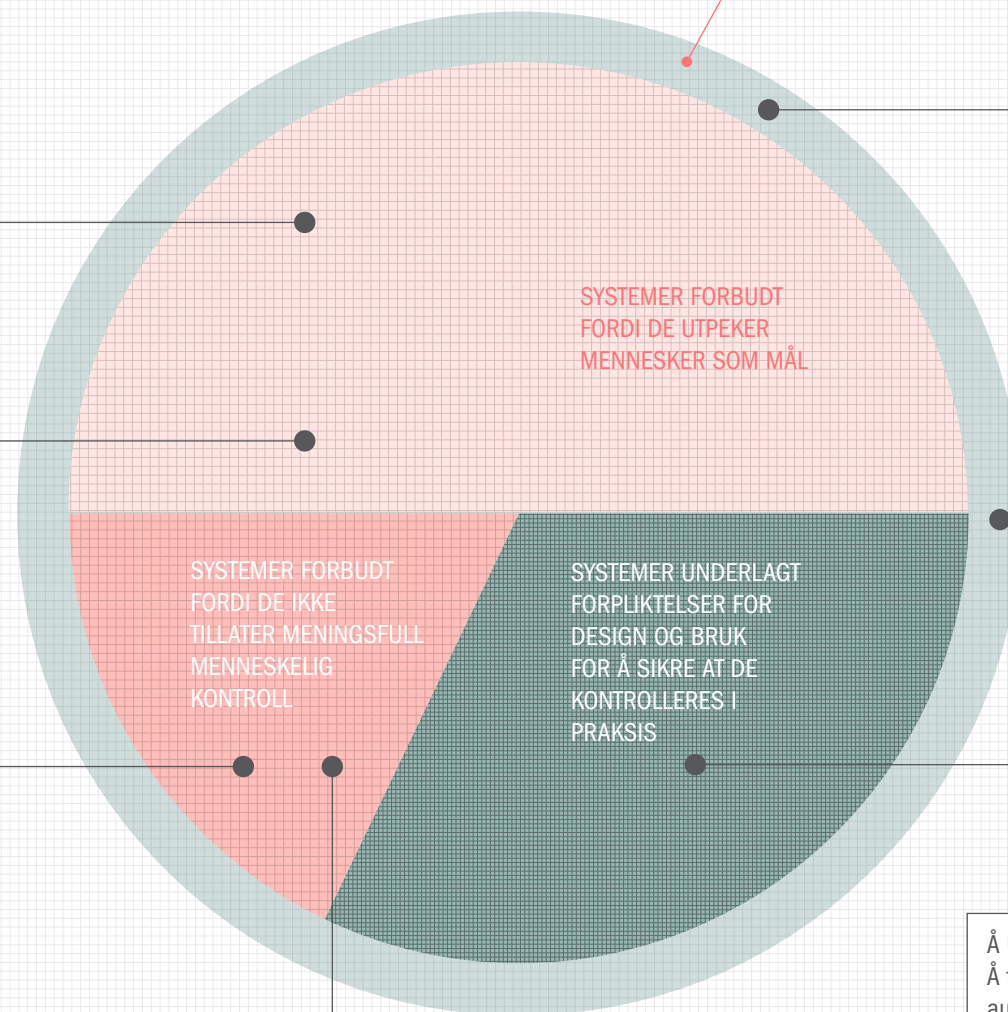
SYSTEMER FORBUDT FORDI DE UTPEKER MENNESKER SOM MÅL

SYSTEMER FORBUDT FORDI DE IKKE TILLATER MENINGSFULL MENNESKELIG KONTROLL

SYSTEMER UNDERLAGT FORPLIKTELSER FOR DESIGN OG BRUK FOR Å SIKRE AT DE KONTROLLERES I PRAKSIS

Å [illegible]
Å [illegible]
a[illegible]